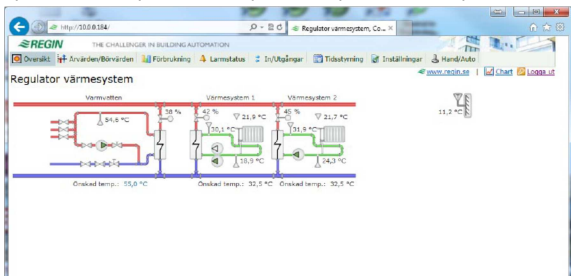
http://10.0.0.184/
Regulator värmesystem, Co... ×
REGIN THE CHALLENGER IN BUILDING AUTOMATION
Översikt Ärvärden/Börvärden Förbrukning Larmstatus In/Utgångar Tidsstyrning Inställningar Hand/Auto
Regulator värmesystem
www.regin.se | Chart Logga ut
Varmvatten
Värmesystem 1
Värmesystem 2
54,6 °C
38 %
42 %
21,9 °C
30,1 °C
18,5 °C
45 %
21,7 °C
31,9 °C
24,3 °C
11,2 °C
Önskad temp.: 55,0 °C
Önskad temp.: 32,5 °C
Önskad temp.: 32,5 °C